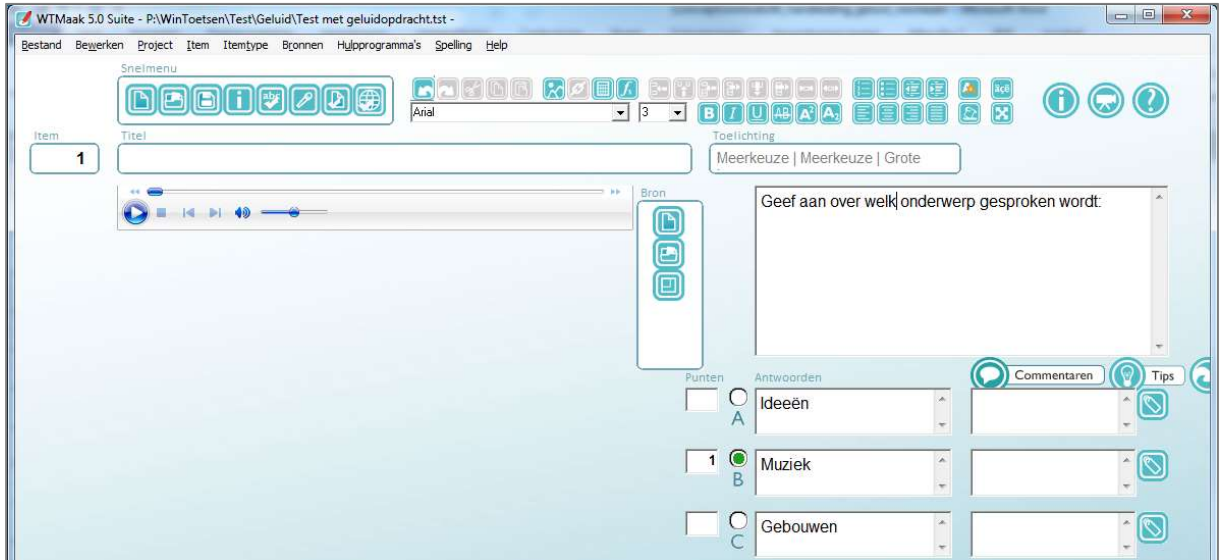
WTMaak 5.0 Suite - P:\WinToetsen\Test\Geluid\Test met geluidopdracht.tst -

Bestand Bewerken Project Item Itemtype Bronnen Hulpprogramma's Spelling Help

Snelmenu

Arial 3

Item
1

Titel

Toelichting
Meerkeuze | Meerkeuze | Grote

Bron

Geef aan over welk onderwerp gesproken wordt:

Commentaren Tips

Punten Antwoorden

A Ideeën

1 B Muziek

C Gebouwen